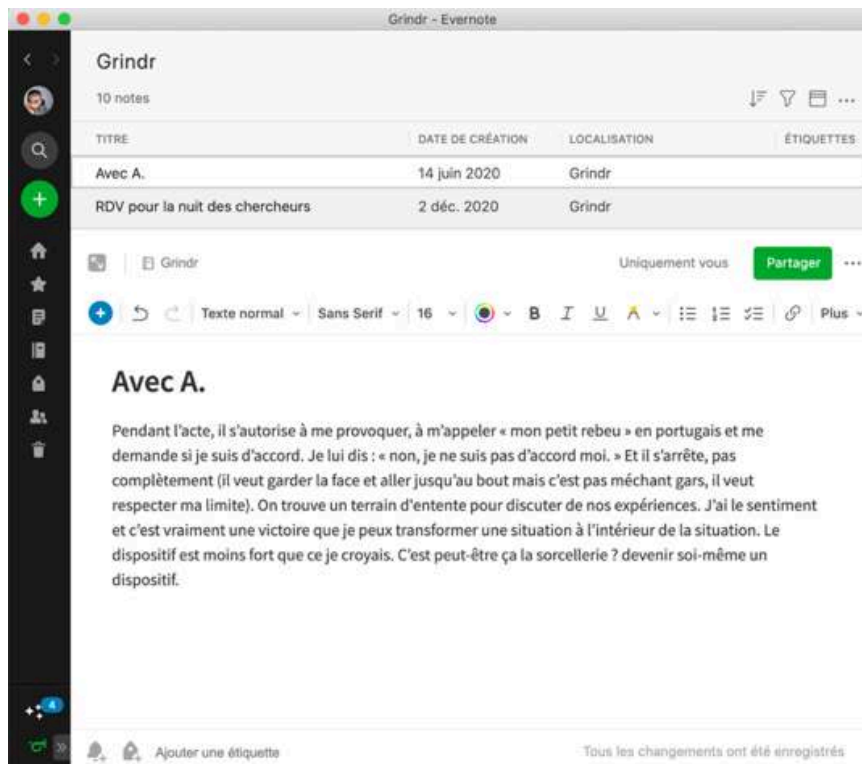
Grindr - Evernote

Grindr

10 notes

| TITRE | DATE DE CRÉATION | LOCALISATION | ÉTIQUETTES |
|---|---|---|---|
| Avec A. | 14 juin 2020 | Grindr | |
| RDV pour la nuit des chercheurs | 2 déc. 2020 | Grindr | |

Grindr

Uniquement vous

Partager

Texte normal

Sans Serif

16

B I U A

Plus

Avec A.

Pendant l'acte, il s'autorise à me provoquer, à m'appeler « mon petit rebeu » en portugais et me demande si je suis d'accord. Je lui dis : « non, je ne suis pas d'accord moi. » Et il s'arrête, pas complètement (il veut garder la face et aller jusqu'au bout mais c'est pas méchant gars, il veut respecter ma limite). On trouve un terrain d'entente pour discuter de nos expériences. J'ai le sentiment et c'est vraiment une victoire que je peux transformer une situation à l'intérieur de la situation. Le dispositif est moins fort que ce je croyais. C'est peut-être ça la sorcellerie ? devenir soi-même un dispositif.

4

Ajouter une étiquette

Tous les changements ont été enregistrés